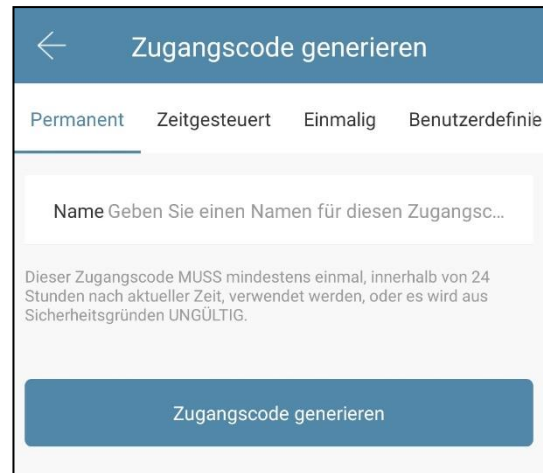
Zugangscode generieren

Permanent Zeitgesteuert Einmalig Benutzerdefinie

Name Geben Sie einen Namen für diesen Zugangsc...

Dieser Zugangscode MUSS mindestens einmal, innerhalb von 24 Stunden nach aktueller Zeit, verwendet werden, oder es wird aus Sicherheitsgründen UNGÜLTIG.

Zugangscode generieren